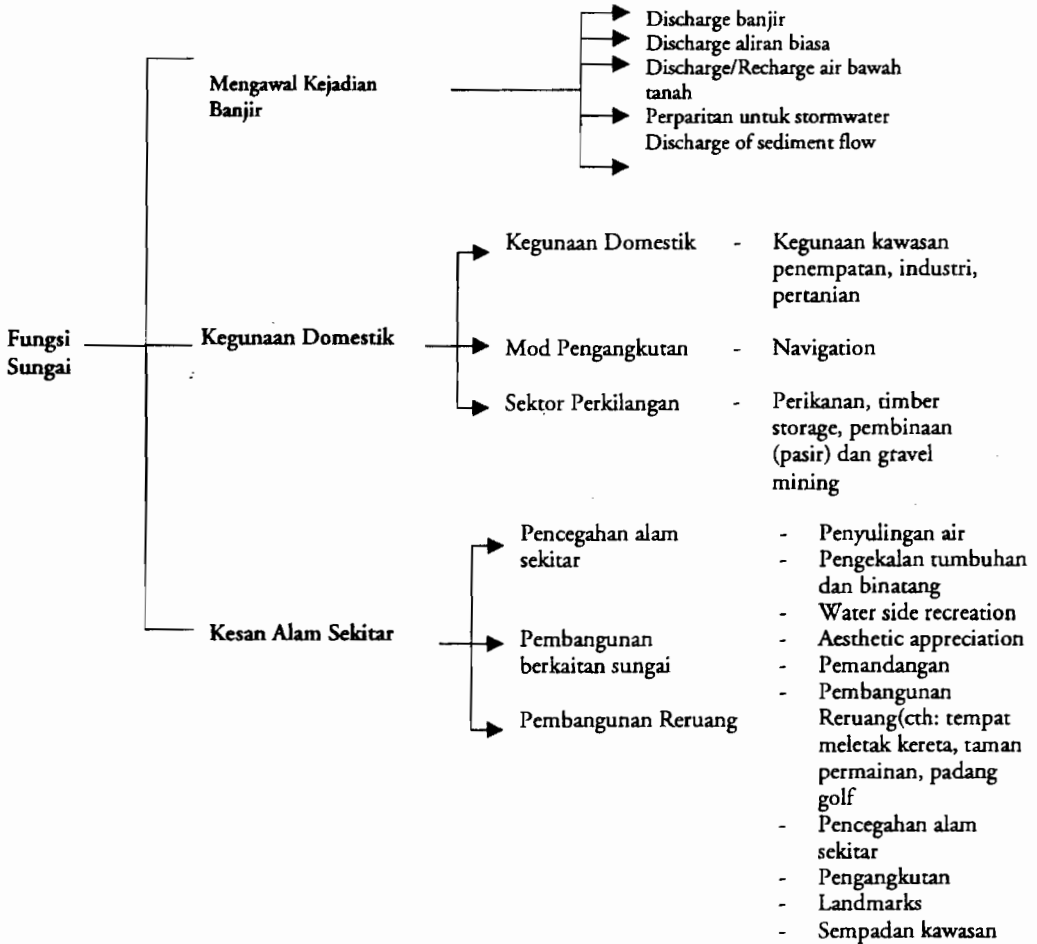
Fungsi Sungai

Mengawal Kejadian Banjir

Discharge banjir
Discharge aliran biasa
Discharge/Recharge air bawah tanah
Perparitan untuk stormwater
Discharge of sediment flow

Kegunaan Domestik

Kegunaan Domestik - Kegunaan kawasan penempatan, industri, pertanian

Mod Pengangkutan - Navigation

Sektor Perkilangan - Perikanan, timber storage, pembinaan (pasir) dan gtavel mining

Kesan Alam Sekitar

Pencegahan alam sekitar

Pembangunan berkaitan sungai

Pembangunan Reruang

- Penyulingan air
- Pengekalan tumbuhan dan binatang
- Water side recreation
- Aesthetic appreciation
- Pemandangan
- Pembangunan Reruang(cth: tempat meletak kereta, taman permainan, padang golf
- Pencegahan alam sekitar
- Pengangkutan
- Landmarks
- Sempadan kawasan